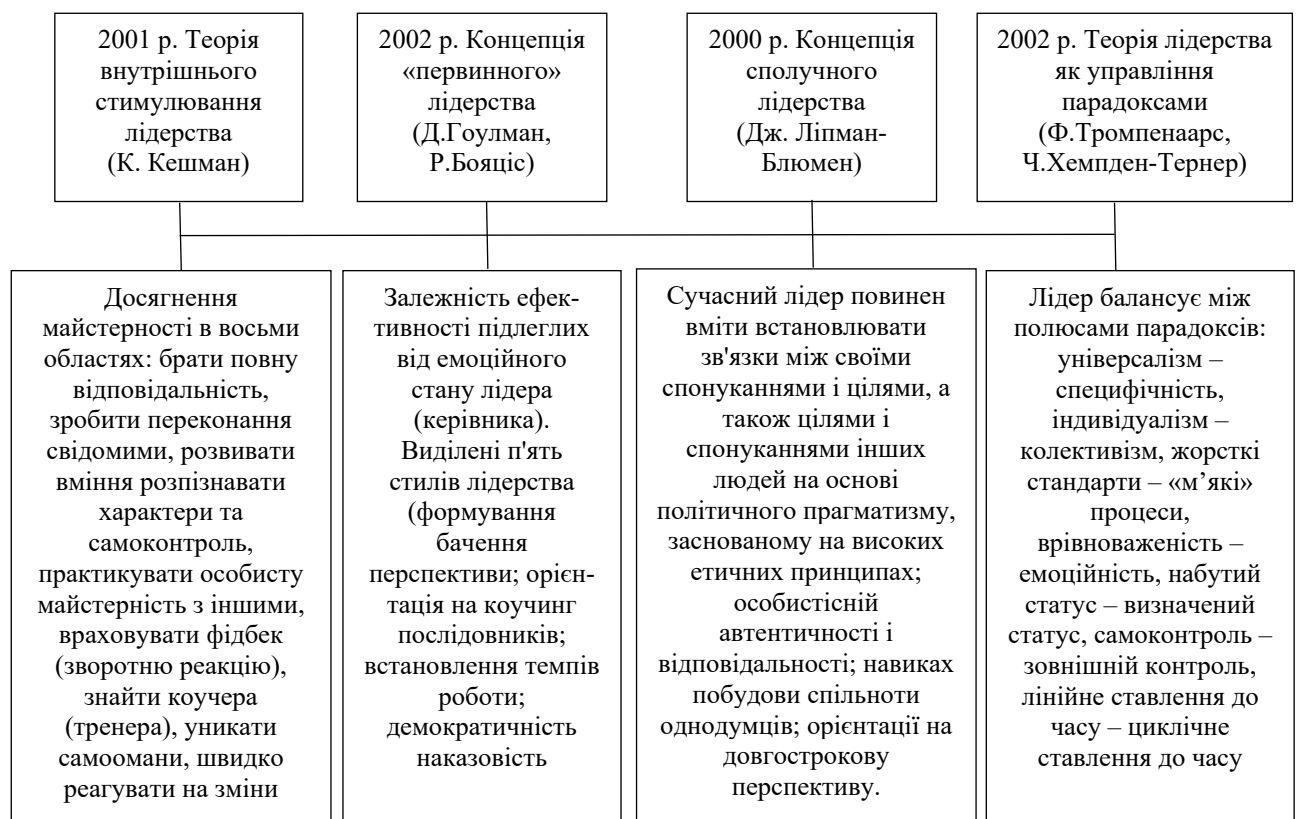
2001 р. Теорія внутрішнього стимулювання лідерства (К. Кешман)

2002 р. Концепція «первинного» лідерства (Д.Гоулман, Р.Бояціс)

2000 р. Концепція сполучного лідерства (Дж. Ліпман-Блюмен)

2002 р. Теорія лідерства як управління парадоксами (Ф.Тромпенаарс, Ч.Хемпден-Тернер)

Досягнення майстерності в восьми областях: брати повну відповідальність, зробити переконання свідомими, розвивати вміння розпізнавати характери та самоконтроль, практикувати особисту майстерність з іншими, враховувати фідбек (зворотню реакцію), знайти коучера (тренера), уникати самоомани, швидко реагувати на зміни

Залежність ефективності підлеглих від емоційного стану лідера (керівника). Виділені п'ять стилів лідерства (формування бачення перспективи; орієнтація на коучинг послідовників; встановлення темпів роботи; демократичність наказовість

Сучасний лідер повинен вміти встановлювати зв'язки між своїми спонуканнями і цілями, а також цілями і спонуканнями інших людей на основі політичного прагматизму, заснованому на високих етичних принципах; особистісній автентичності і відповідальності; навиках побудови спільноти однодумців; орієнтації на довгострокову перспективу.

Лідер балансує між полюсами парадоксів: універсалізм – специфічність, індивідуалізм – колективізм, жорсткі стандарти – «м'які» процеси, врівноваженість – емоційність, набутий статус – визначений статус, самоконтроль – зовнішній контроль, лінійне ставлення до часу – циклічне ставлення до часу